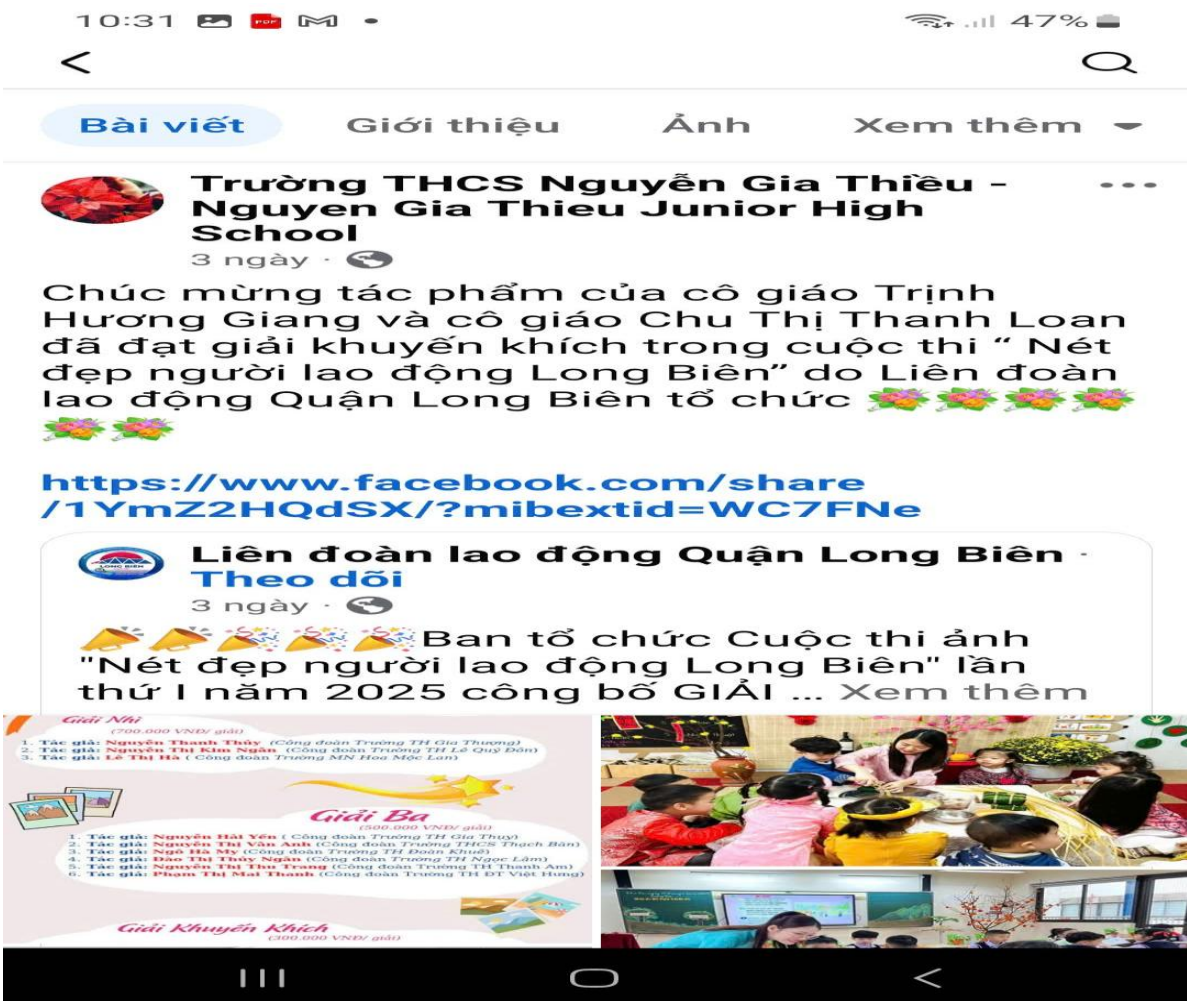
10:31 47%

Bài viết Giới thiệu Ảnh Xem thêm

Trường THCS Nguyễn Gia Thiều - Nguyen Gia Thieu Junior High School
3 ngày ·

Chúc mừng tác phẩm của cô giáo Trịnh Hương Giang và cô giáo Chu Thị Thanh Loan đã đạt giải khuyến khích trong cuộc thi " Nét đẹp người lao động Long Biên" do Liên đoàn lao động Quận Long Biên tổ chức

https://www.facebook.com/share/1YmZ2HQdSX/?mibextid=WC7FNe

Liên đoàn lao động Quận Long Biên · Theo dõi
3 ngày ·

Ban tổ chức Cuộc thi ảnh "Nét đẹp người lao động Long Biên" lần thứ I năm 2025 công bố GIẢI ... Xem thêm

Giải Nhì
(700.000 VNĐ/ giải)
1. Tác giả: Nguyễn Thanh Thủy (Công đoàn Trường TH Gia Thượng)
2. Tác giả: Nguyễn Thị Kim Ngân (Công đoàn Trường TH Lê Quý Đôn)
3. Tác giả: Lê Thị Hà (Công đoàn Trường MN Hoa Mộc Lan)

Giải Ba
(500.000 VNĐ/ giải)
1. Tác giả: Nguyễn Hải Yến (Công đoàn Trường TH Gia Thụy)
2. Tác giả: Nguyễn Thị Vân Anh (Công đoàn Trường THCS Thạch Bàn)
3. Tác giả: Ngô Hà My (Công đoàn Trường TH Đoàn Khuê)
4. Tác giả: Đào Thị Thúy Ngân (Công đoàn Trường TH Ngọc Lâm)
5. Tác giả: Nguyễn Thị Thu Trang (Công đoàn Trường TH Thanh Am)
6. Tác giả: Phạm Thị Mai Thanh (Công đoàn Trường TH ĐT Việt Hưng)

Giải Khuyến Khích
(300.000 VNĐ/ giải)